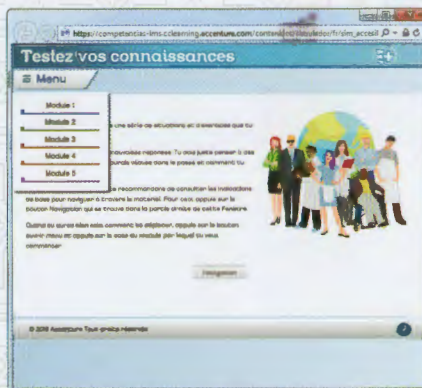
https://competencias-lms.clearning.accenture.com/content/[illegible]/fr/sim_accessi

Testez vos connaissances

≡ Menu

Module 1
Module 2
Module 3
Module 4
Module 5

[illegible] une série de situations et d'exemples que tu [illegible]

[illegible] mauvaises réponses. Tu dois juste penser à ces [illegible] aurais vécues dans le passé et comment tu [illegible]

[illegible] recommandons de consulter les indications de base pour naviguer à travers le matériel. Pour cela, appuie sur le bouton Navigation qui se trouve dans la partie droite de cette fenêtre.

Quand tu auras bien saisi comment te déplacer, appuie sur le bouton ouvrir menu et appuie sur la case du module par lequel tu veux commencer.

Navigation

© 2016 Accenture Tous droits réservés